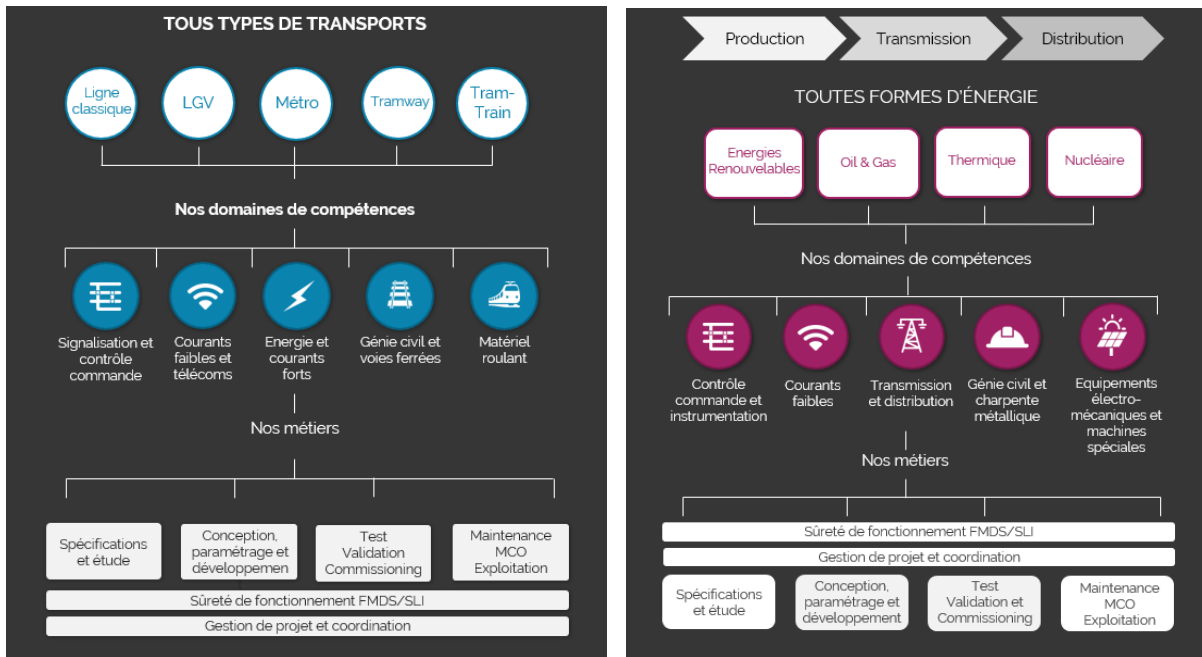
TOUS TYPES DE TRANSPORTS

Ligne classique

LGV

Métro

Tramway

Tram-Train

Nos domaines de compétences

Signalisation et contrôle commande

Courants faibles et télécoms

Energie et courants forts

Génie civil et voies ferrées

Matériel roulant

Nos métiers

Spécifications et étude

Conception, paramétrage et développemen

Test Validation Commissioning

Maintenance MCO Exploitation

Sûreté de fonctionnement FMDS/SLI

Gestion de projet et coordination

Production

Transmission

Distribution

TOUTES FORMES D'ÉNERGIE

Energies Renouvelables

Oil & Gas

Thermique

Nucléaire

Nos domaines de compétences

Contrôle commande et instrumentation

Courants faibles

Transmission et distribution

Génie civil et charpente métallique

Equipements électro-mécaniques et machines spéciales

Nos métiers

Sûreté de fonctionnement FMDS/SLI

Gestion de projet et coordination

Spécifications et étude

Conception, paramétrage et développement

Test Validation et Commissioning

Maintenance MCO Exploitation